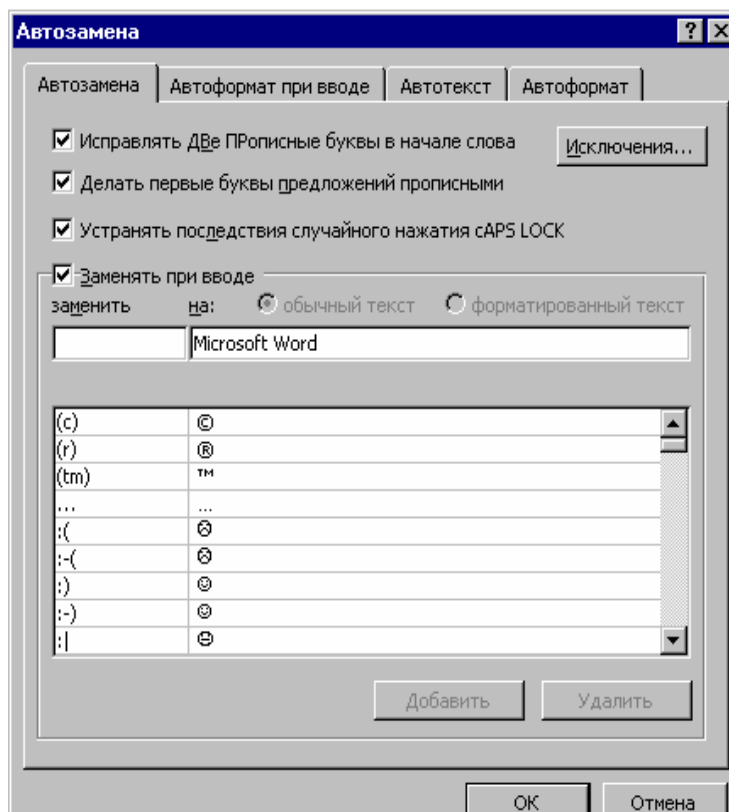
Автозамена

? X

Автозамена | Автоформат при вводе | Автотекст | Автоформат

☑ Исправлять ДВе ПРописные буквы в начале слова

Исключения...

☑ Делать первые буквы предложений прописными

☑ Устранять последствия случайного нажатия cAPS LOCK

☑ Заменять при вводе

заменить на: обычный текст форматированный текст

Microsoft Word

| | |
|---|---|
| (c) | © |
| (r) | ® |
| (tm) | ™ |
| ... | … |
| :( | ☹ |
| :-( | ☹ |
| :) | ☺ |
| :-) | ☺ |
| :\| | 😐 |

Добавить

Удалить

OK

Отмена